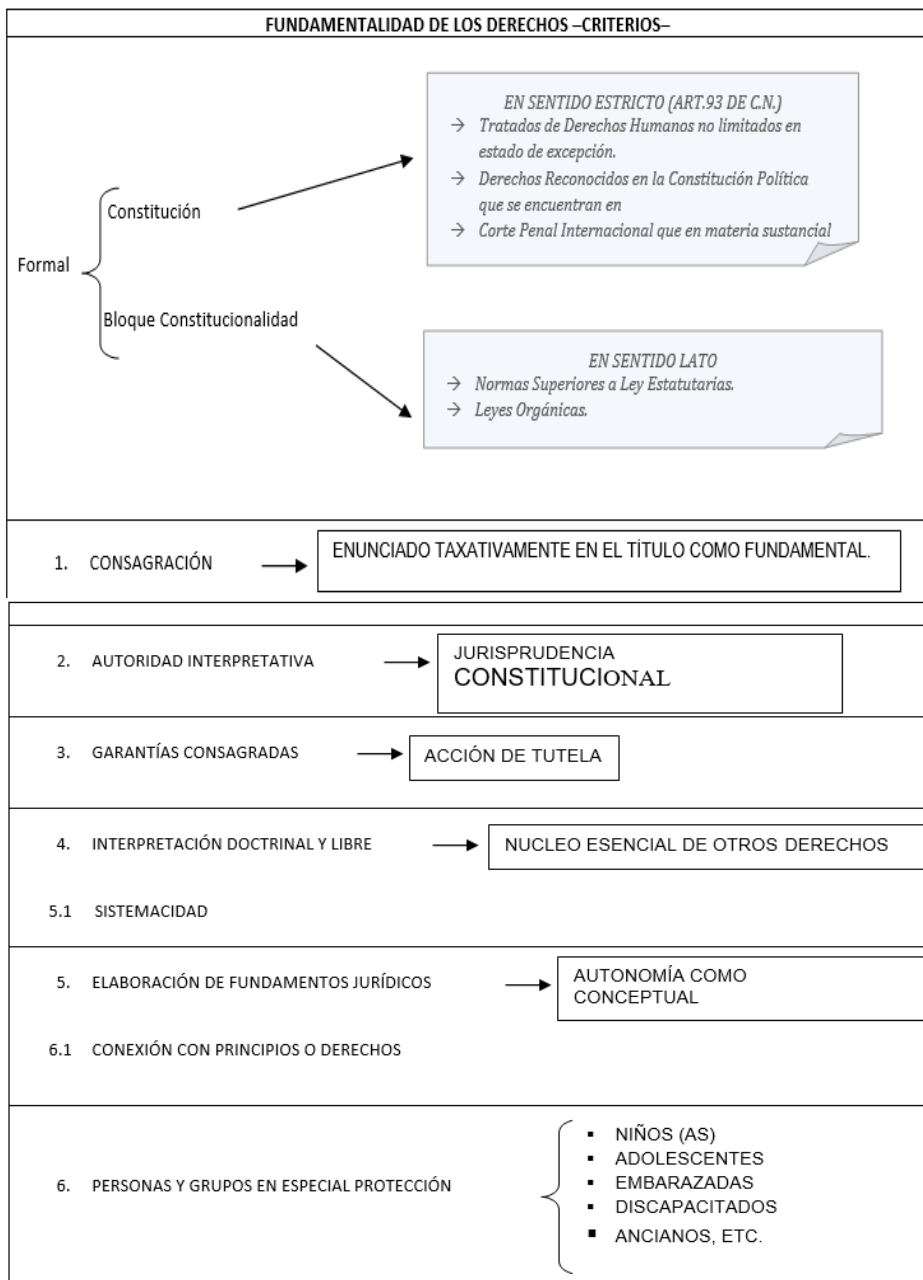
FUNDAMENTALIDAD DE LOS DERECHOS –CRITERIOS–

Formal
Constitución
Bloque Constitucionalidad

EN SENTIDO ESTRICTO (ART.93 DE C.N.)
→ Tratados de Derechos Humanos no limitados en estado de excepción.
→ Derechos Reconocidos en la Constitución Política que se encuentran en
→ Corte Penal Internacional que en materia sustancial

EN SENTIDO LATO
→ Normas Superiores a Ley Estatutarias.
→ Leyes Orgánicas.

1. CONSAGRACIÓN → ENUNCIADO TAXATIVAMENTE EN EL TÍTULO COMO FUNDAMENTAL.

2. AUTORIDAD INTERPRETATIVA → JURISPRUDENCIA CONSTITUCIONAL

3. GARANTÍAS CONSAGRADAS → ACCIÓN DE TUTELA

4. INTERPRETACIÓN DOCTRINAL Y LIBRE → NUCLEO ESENCIAL DE OTROS DERECHOS

5.1 SISTEMACIDAD

5. ELABORACIÓN DE FUNDAMENTOS JURÍDICOS → AUTONOMÍA COMO CONCEPTUAL

6.1 CONEXIÓN CON PRINCIPIOS O DERECHOS

6. PERSONAS Y GRUPOS EN ESPECIAL PROTECCIÓN
- NIÑOS (AS)
- ADOLESCENTES
- EMBARAZADAS
- DISCAPACITADOS
- ANCIANOS, ETC.